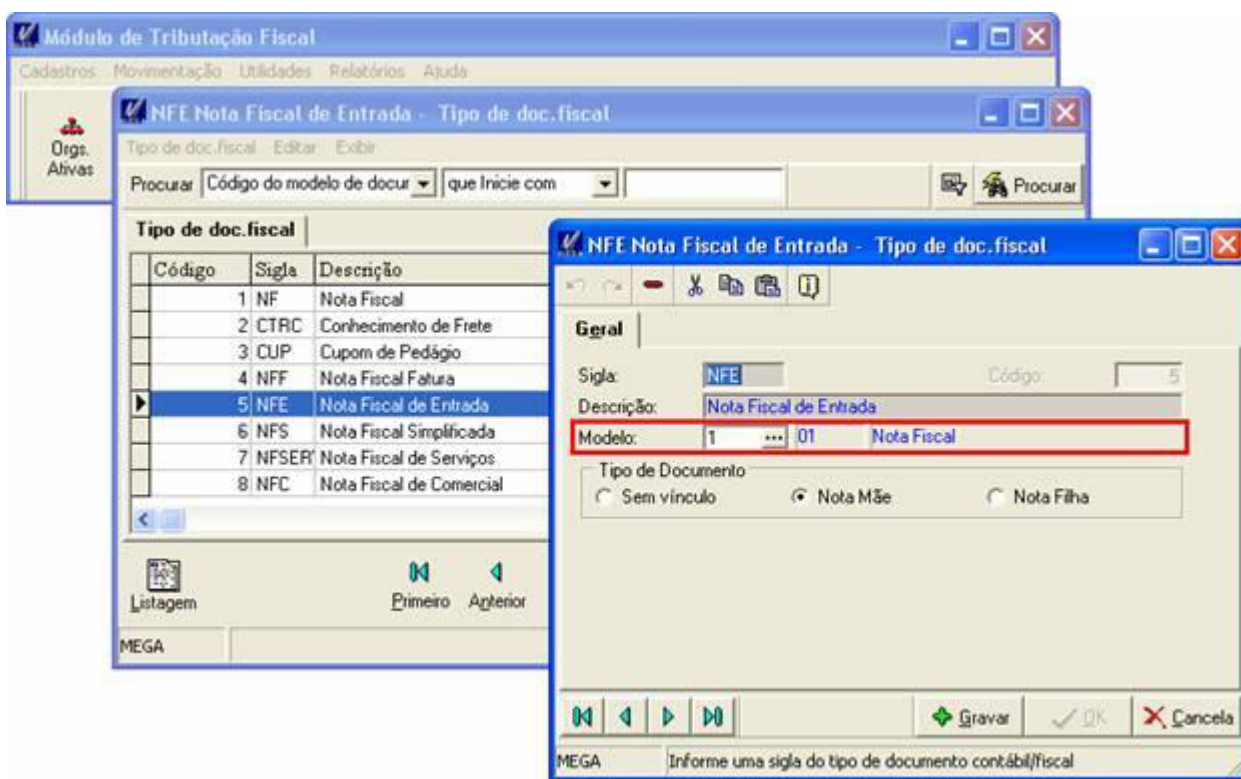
Módulo de Tributação Fiscal
Cadastros Movimentação Utilidades Relatórios Ajuda
Orgs. Ativas

NFE Nota Fiscal de Entrada - Tipo de doc.fiscal
Tipo de doc.fiscal Editar Exibir
Procurar Código do modelo de docur que Inicie com
Procurar

Tipo de doc.fiscal

| Código | Sigla | Descrição |
|---|---|---|
| 1 | NF | Nota Fiscal |
| 2 | CTRC | Conhecimento de Frete |
| 3 | CUP | Cupom de Pedágio |
| 4 | NFF | Nota Fiscal Fatura |
| 5 | NFE | Nota Fiscal de Entrada |
| 6 | NFS | Nota Fiscal Simplificada |
| 7 | NFSER | Nota Fiscal de Serviços |
| 8 | NFC | Nota Fiscal de Comercial |

Listagem
Primeiro Anterior
MEGA

NFE Nota Fiscal de Entrada - Tipo de doc.fiscal
Geral
Sigla: NFE
Código: 5
Descrição: Nota Fiscal de Entrada
Modelo: 1 01 Nota Fiscal
Tipo de Documento
Sem vínculo
Nota Mãe
Nota Filha
Gravar OK Cancela
MEGA Informe uma sigla do tipo de documento contábil/fiscal